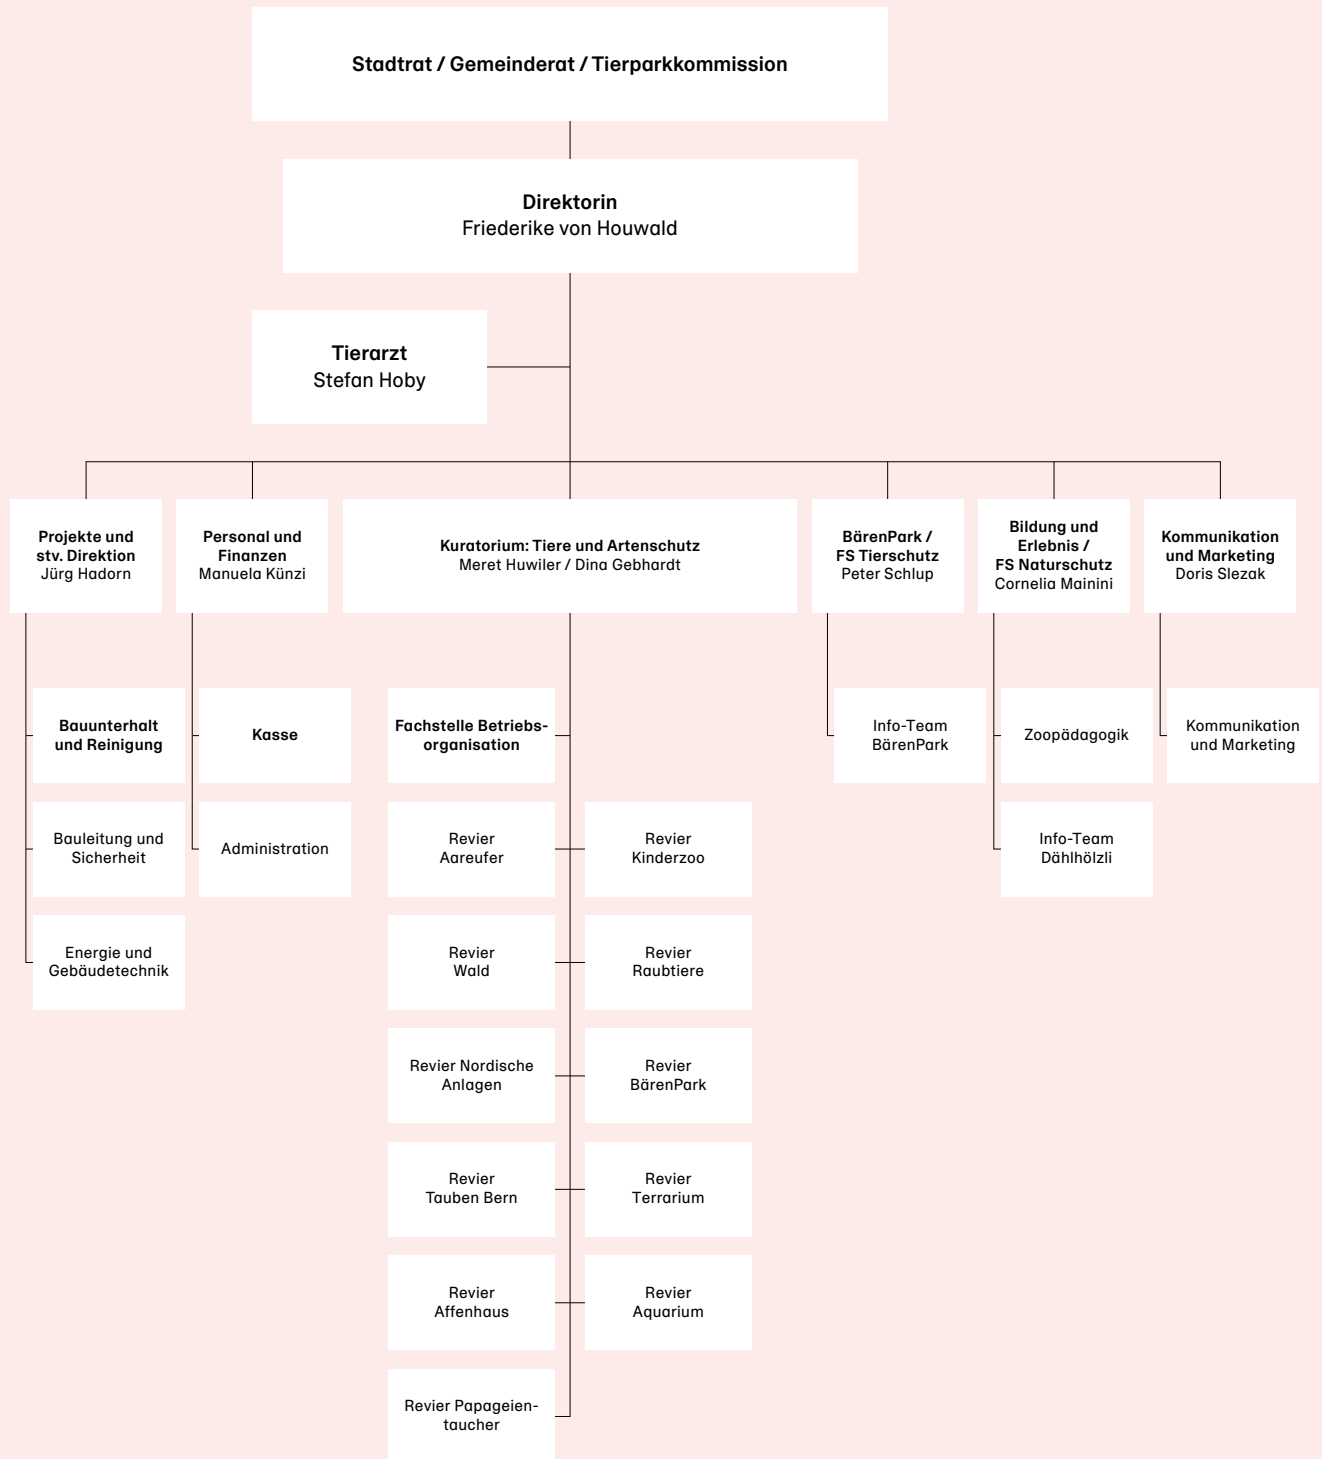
Stadtrat / Gemeinderat / Tierparkkommission

Direktorin
Friederike von Houwald

Tierarzt
Stefan Hoby

Projekte und stv. Direktion
Jürg Hadorn

Personal und Finanzen
Manuela Künzi

Kuratorium: Tiere und Artenschutz
Meret Huwiler / Dina Gebhardt

BärenPark / FS Tierschutz
Peter Schlup

Bildung und Erlebnis / FS Naturschutz
Cornelia Mainini

Kommunikation und Marketing
Doris Slezak

Bauunterhalt und Reinigung

Bauleitung und Sicherheit

Energie und Gebäudetechnik

Kasse

Administration

Fachstelle Betriebsorganisation

Revier Aareufer

Revier Kinderzoo

Revier Wald

Revier Raubtiere

Revier Nordische Anlagen

Revier BärenPark

Revier Tauben Bern

Revier Terrarium

Revier Affenhaus

Revier Aquarium

Revier Papageientaucher

Info-Team BärenPark

Zoopädagogik

Info-Team Dählhölzli

Kommunikation und Marketing